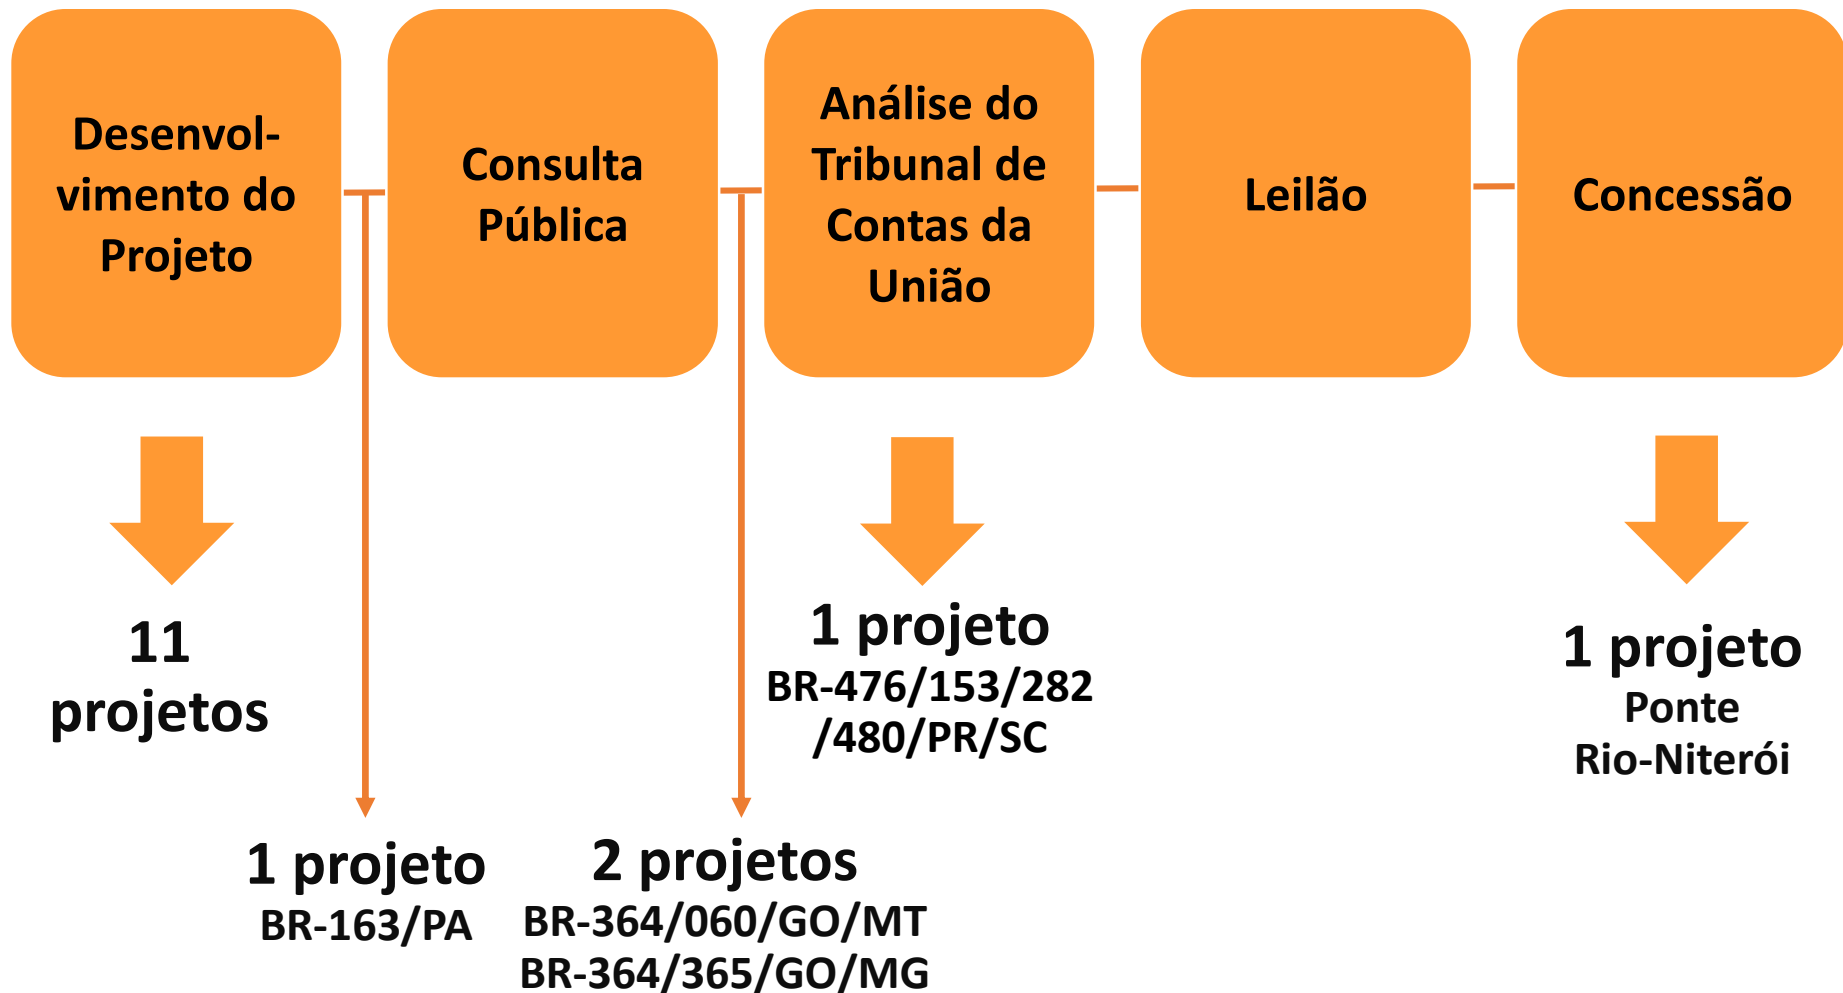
Desenvolvimento do Projeto

Consulta Pública

Análise do Tribunal de Contas da União

Leilão

Concessão

11 projetos

1 projeto
BR-476/153/282/480/PR/SC

1 projeto
Ponte
Rio-Niterói

1 projeto
BR-163/PA

2 projetos
BR-364/060/GO/MT
BR-364/365/GO/MG